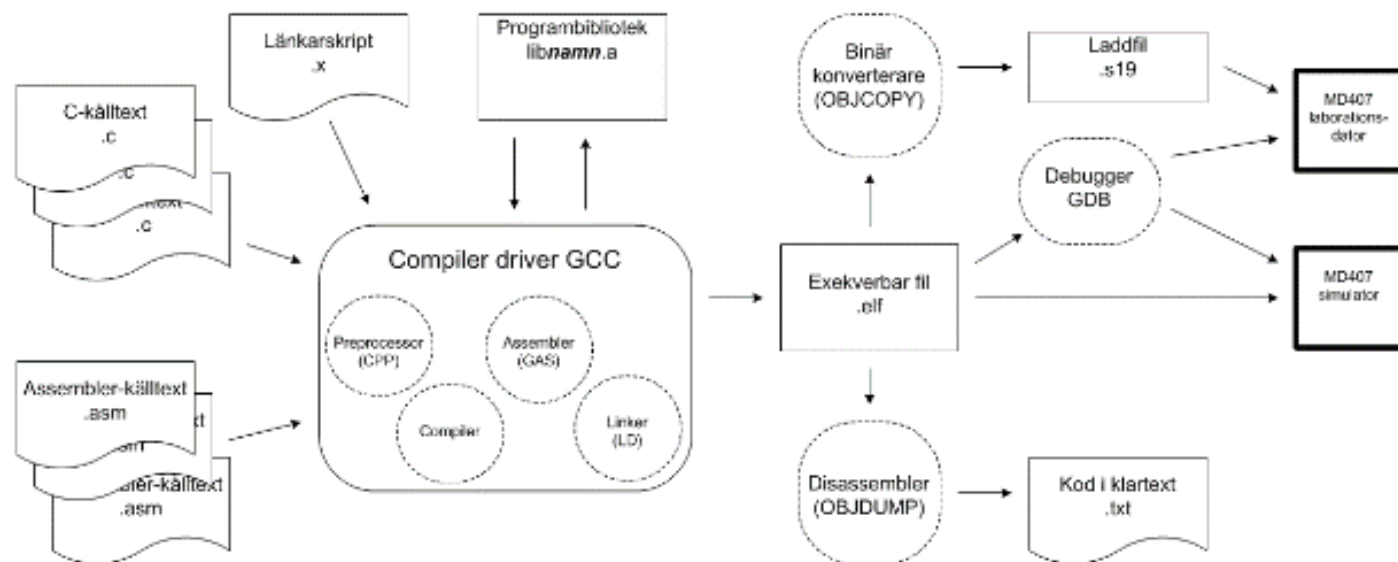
Länkarskript
.x

Programbibliotek
lib*namn*.a

Binär
konverterare
(OBJCOPY)

Laddfil
.s19

MD407
laborationsdator

C-källtext
.c

.c

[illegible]text
.c

Debugger
GDB

Compiler driver GCC

Preprocessor
(CPP)

Assembler
(GAS)

Compiler

Linker
(LD)

Exekverbar fil
.elf

MD407
simulator

Assembler-källtext
.asm

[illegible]t
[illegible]sm

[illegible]ler-källtext
.asm

Disassembler
(OBJDUMP)

Kod i klartext
.txt